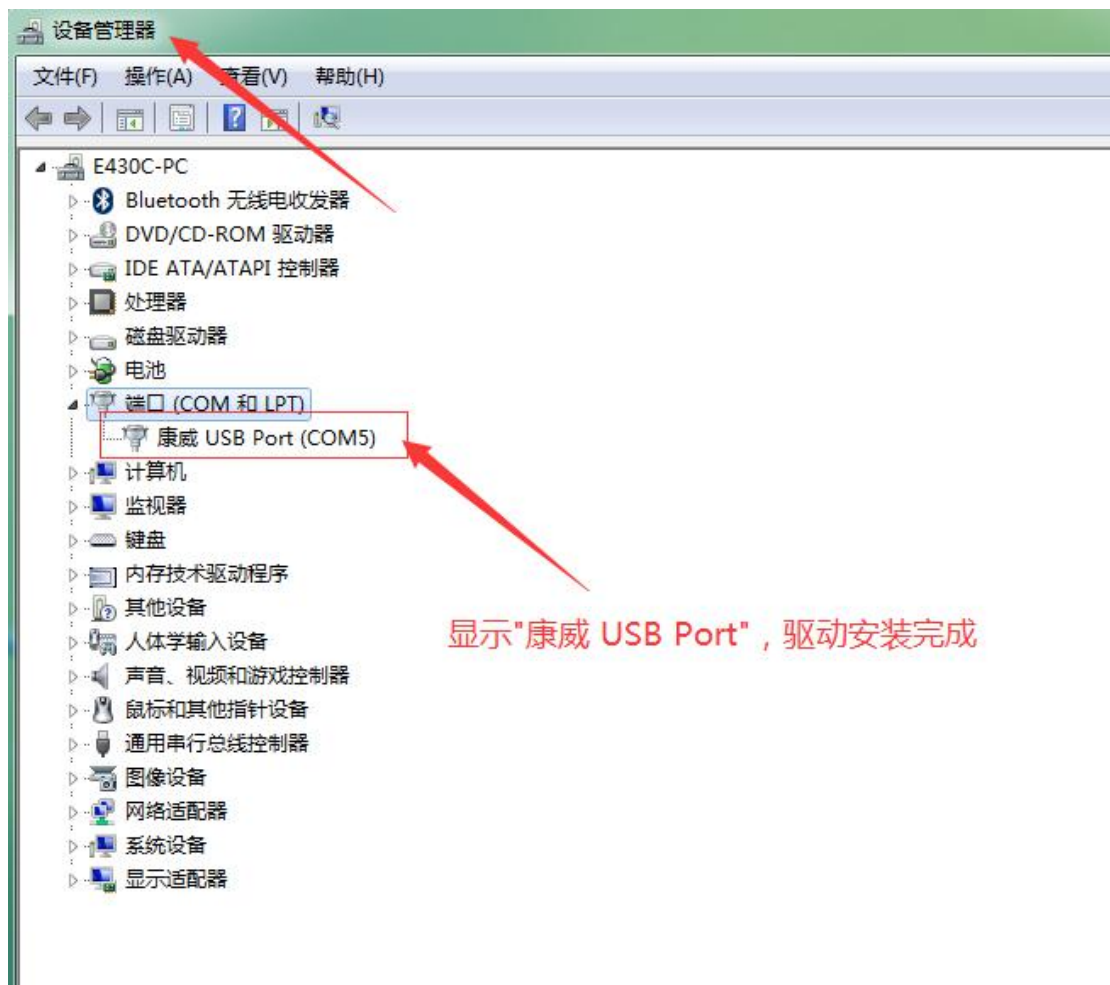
设备管理器

文件(F) 操作(A) 查看(V) 帮助(H)

E430C-PC
Bluetooth 无线电收发器
DVD/CD-ROM 驱动器
IDE ATA/ATAPI 控制器
处理器
磁盘驱动器
电池
端口 (COM 和 LPT)
康威 USB Port (COM5)
计算机
监视器
键盘
内存技术驱动程序
其他设备
人体学输入设备
声音、视频和游戏控制器
鼠标和其他指针设备
通用串行总线控制器
图像设备
网络适配器
系统设备
显示适配器

显示"康威 USB Port"，驱动安装完成